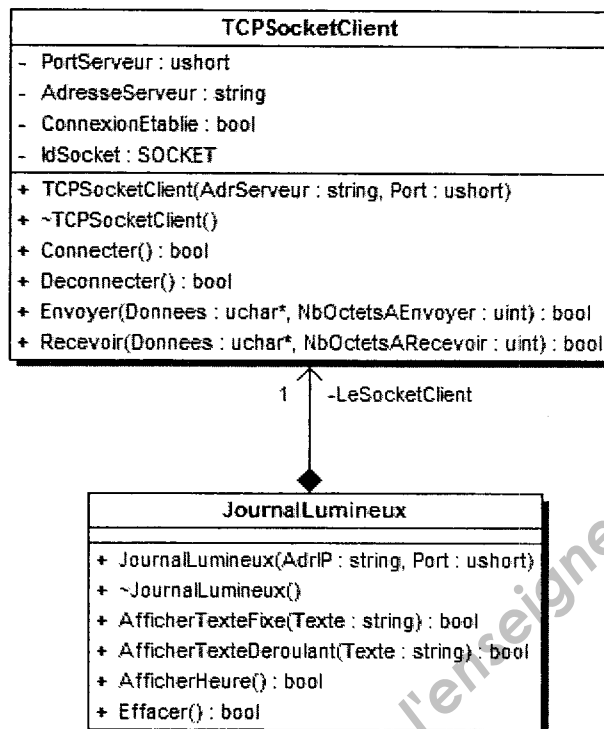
TCPSocketClient

- PortServeur : ushort
- AdresseServeur : string
- ConnexionEtablie : bool
- IdSocket : SOCKET

+ TCPSocketClient(AdrServeur : string, Port : ushort)
+ ~TCPSocketClient()
+ Connecter() : bool
+ Deconnecter() : bool
+ Envoyer(Donnees : uchar*, NbOctetsAEnvoyer : uint) : bool
+ Recevoir(Donnees : uchar*, NbOctetsARecevoir : uint) : bool

1 -LeSocketClient

JournalLumineux

+ JournalLumineux(AdrIP : string, Port : ushort)
+ ~JournalLumineux()
+ AfficherTexteFixe(Texte : string) : bool
+ AfficherTexteDeroulant(Texte : string) : bool
+ AfficherHeure() : bool
+ Effacer() : bool

l'enseigne